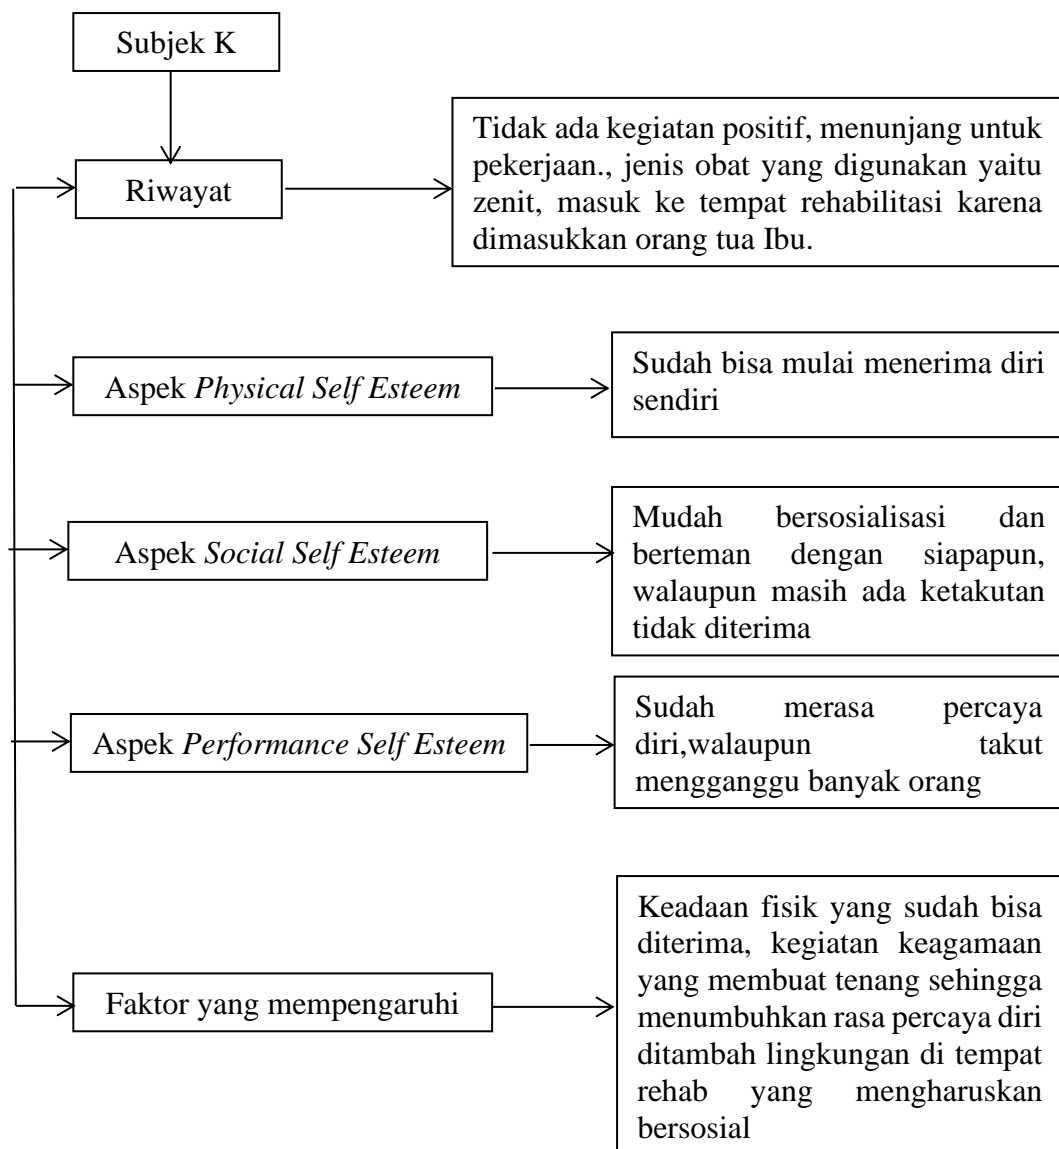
Subjek K

Riwayat

Tidak ada kegiatan positif, menunjang untuk pekerjaan., jenis obat yang digunakan yaitu zenit, masuk ke tempat rehabilitasi karena dimasukkan orang tua Ibu.

Aspek *Physical Self Esteem*

Sudah bisa mulai menerima diri sendiri

Aspek *Social Self Esteem*

Mudah bersosialisasi dan berteman dengan siapapun, walaupun masih ada ketakutan tidak diterima

Aspek *Performance Self Esteem*

Sudah merasa percaya diri,walaupun takut mengganggu banyak orang

Faktor yang mempengaruhi

Keadaan fisik yang sudah bisa diterima, kegiatan keagamaan yang membuat tenang sehingga menumbuhkan rasa percaya diri ditambah lingkungan di tempat rehab yang mengharuskan bersosial